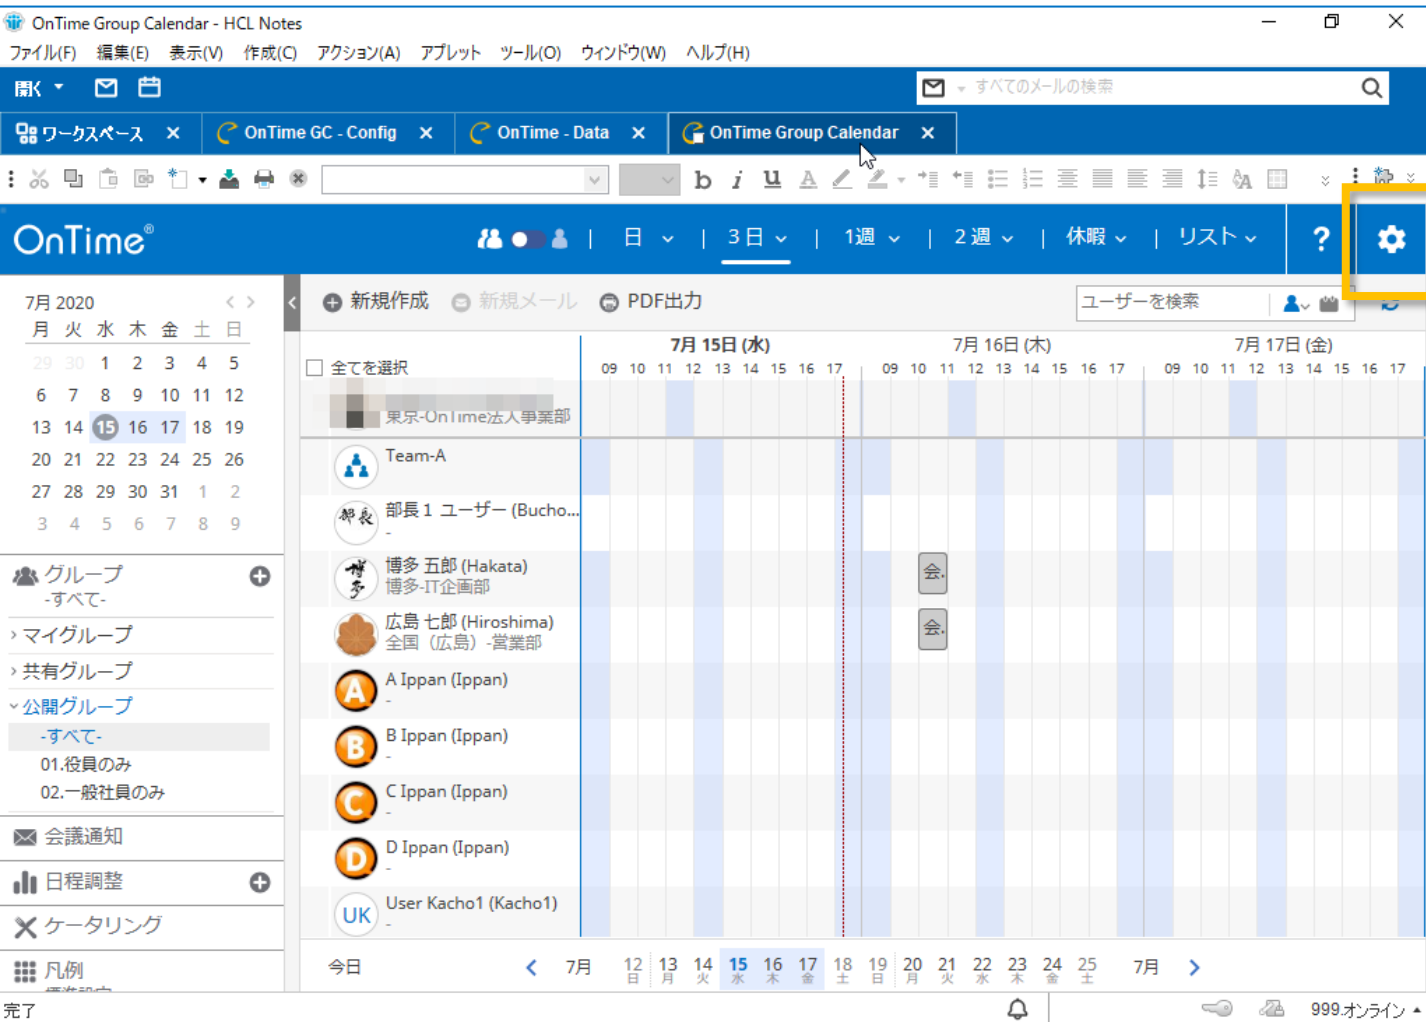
OnTime Group Calendar - HCL Notes

ファイル(F) 編集(E) 表示(V) 作成(C) アクション(A) アプレット ツール(O) ウィンドウ(W) ヘルプ(H)

開く

すべてのメールの検索

ワークスペース × OnTime GC - Config × OnTime - Data × OnTime Group Calendar ×

b i U

OnTime®

日 3日 1週 2週 休暇 リスト ?

7月 2020

| 月 | 火 | 水 | 木 | 金 | 土 | 日 |
|---|---|---|---|---|---|---|
| 29 | 30 | 1 | 2 | 3 | 4 | 5 |
| 6 | 7 | 8 | 9 | 10 | 11 | 12 |
| 13 | 14 | 15 | 16 | 17 | 18 | 19 |
| 20 | 21 | 22 | 23 | 24 | 25 | 26 |
| 27 | 28 | 29 | 30 | 31 | 1 | 2 |
| 3 | 4 | 5 | 6 | 7 | 8 | 9 |

グループ
-すべて-
マイグループ
共有グループ
公開グループ
-すべて-
01.役員のみ
02.一般社員のみ
会議通知
日程調整
ケータリング
凡例

新規作成 新規メール PDF出力 ユーザーを検索

全てを選択

7月 15日 (水) 09 10 11 12 13 14 15 16 17
7月 16日 (木) 09 10 11 12 13 14 15 16 17
7月 17日 (金) 09 10 11 12 13 14 15 16 17

東京-OnTime法人事業部
Team-A
部長 1 ユーザー (Bucho...
-
博多 五郎 (Hakata)
博多-IT企画部
会.
広島 七郎 (Hiroshima)
全国（広島）-営業部
会.
A Ippan (Ippan)
-
B Ippan (Ippan)
-
C Ippan (Ippan)
-
D Ippan (Ippan)
-
UK User Kacho1 (Kacho1)
-

今日 7月 12 日 13 月 14 火 15 水 16 木 17 金 18 土 19 日 20 月 21 火 22 水 23 木 24 金 25 土 7月

完了 999.オンライン